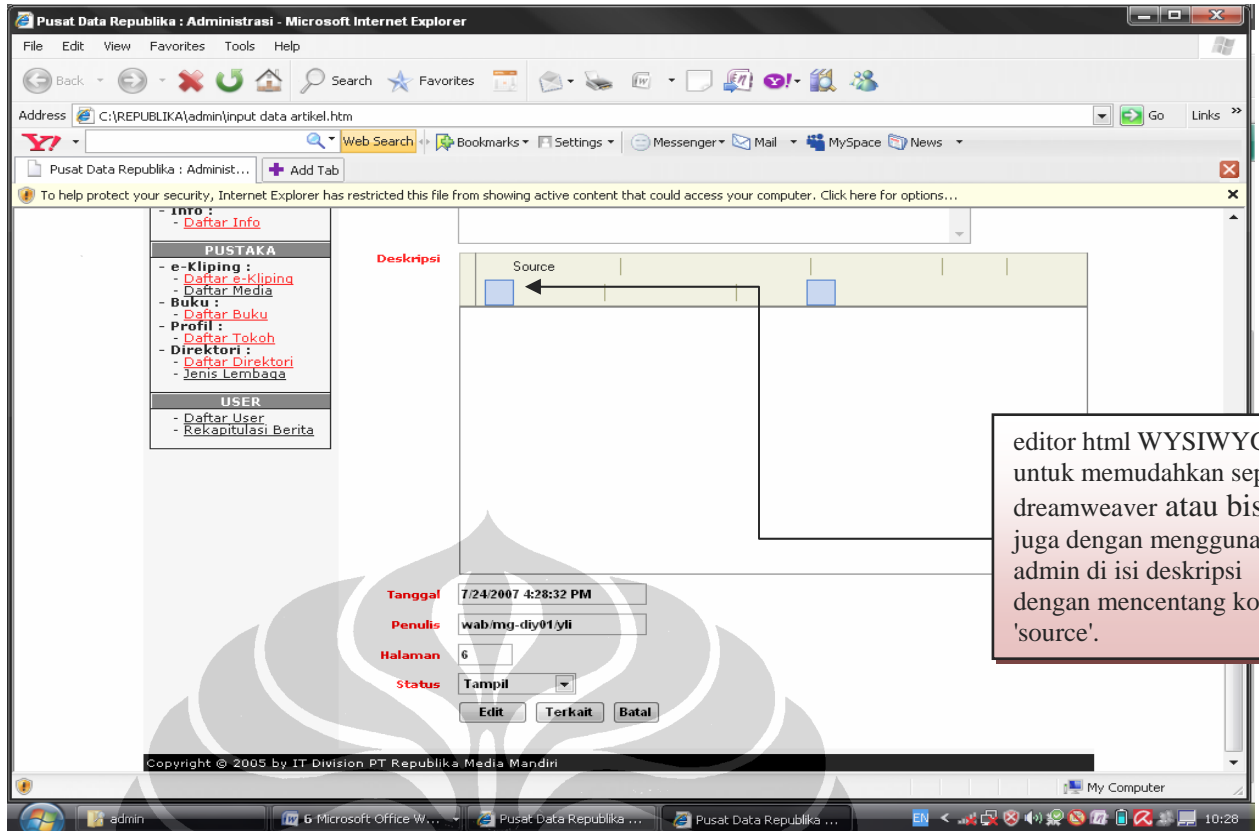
Pusat Data Republika : Administrasi - Microsoft Internet Explorer

File Edit View Favorites Tools Help

Back Search Favorites

Address C:\REPUBLIKA\admin\input data artikel.htm Go Links

Web Search Bookmarks Settings Messenger Mail MySpace News

Pusat Data Republika : Administ... Add Tab

To help protect your security, Internet Explorer has restricted this file from showing active content that could access your computer. Click here for options...

- Info :
- Daftar Info

PUSTAKA
- e-Kliping :
- Daftar e-Kliping
- Daftar Media
- Buku :
- Daftar Buku
- Profil :
- Daftar Tokoh
- Direktori :
- Daftar Direktori
- Jenis Lembaga

USER
- Daftar User
- Rekapitulasi Berita

Deskripsi

Source

editor html WYSIWY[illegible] untuk memudahkan se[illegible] dreamweaver atau bi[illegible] juga dengan menggun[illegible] admin di isi deskripsi dengan mencentang ko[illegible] 'source'.

Tanggal 7/24/2007 4:28:32 PM

Penulis wab/mg-diy01/yli

Halaman 6

Status Tampil

Edit Terkait Batal

Copyright © 2005 by IT Division PT Republika Media Mandiri

My Computer

admin 6 Microsoft Office W... Pusat Data Republika ... Pusat Data Republika ... EN 10:28